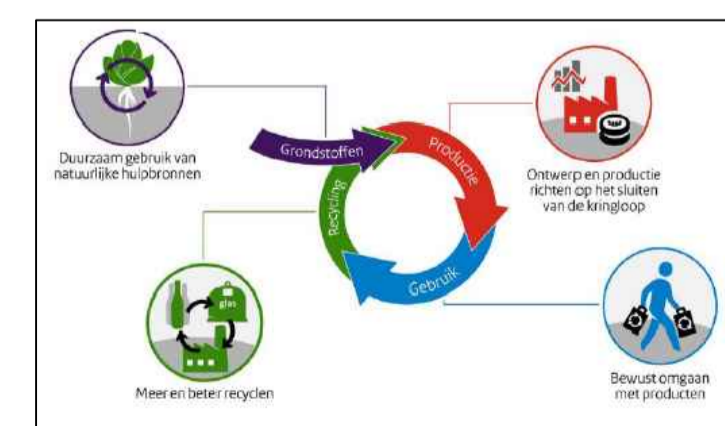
Duurzaam gebruik van natuurlijke hulpbronnen

Grondstoffen

Productie

Ontwerp en productie richten op het sluiten van de kringloop

Recycling

Gebruik

glas

Meer en beter recyclen

Bewust omgaan met producten